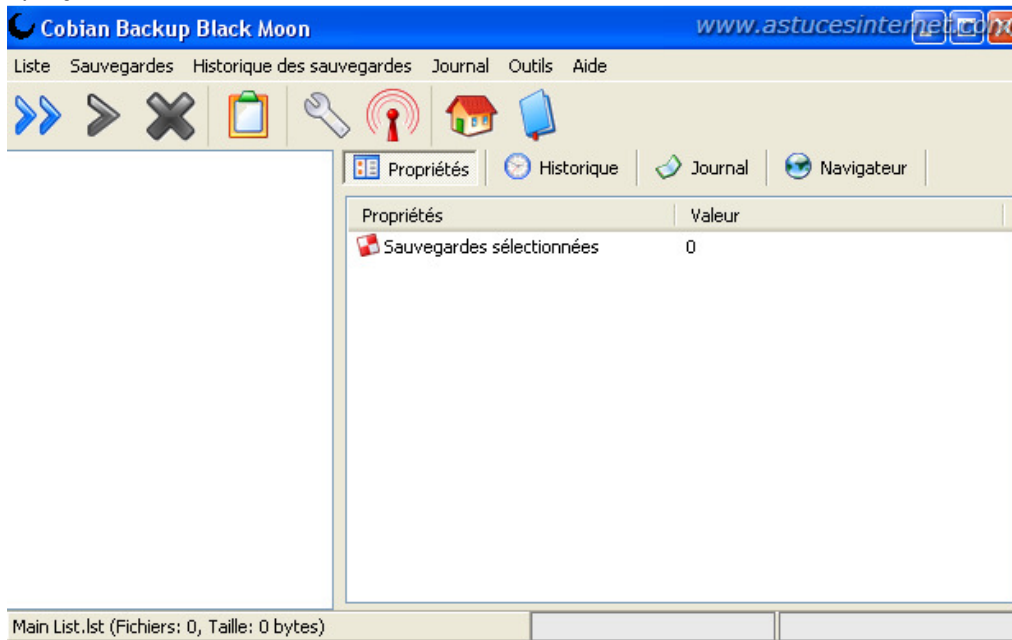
Cobian Backup Black Moon

www.astucesinternet.com

Liste Sauvegardes Historique des sauvegardes Journal Outils Aide

Propriétés Historique Journal Navigateur

| Propriétés | Valeur |
|---|---|
| Sauvegardes sélectionnées | 0 |

Main List.lst (Fichiers: 0, Taille: 0 bytes)